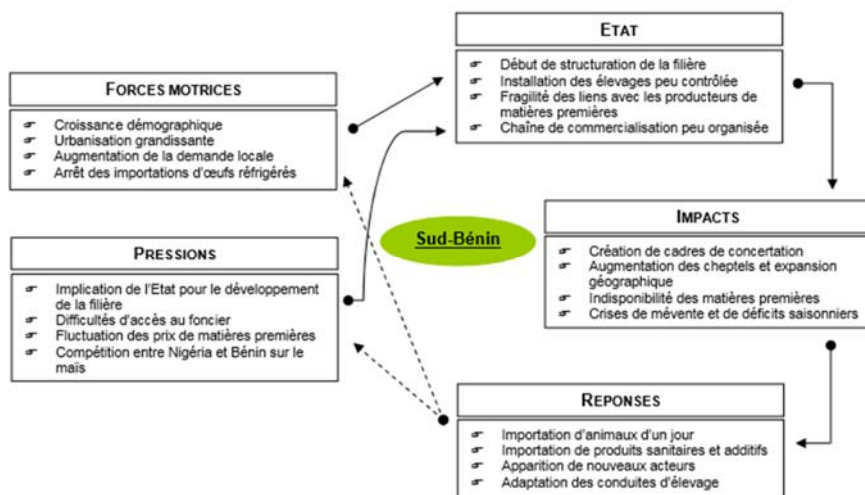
FORCES MOTRICES

Croissance démographique
Urbanisation grandissante
Augmentation de la demande locale
Arrêt des importations d'œufs réfrigérés

ETAT

Début de structuration de la filière
Installation des élevages peu contrôlée
Fragilité des liens avec les producteurs de matières premières
Chaîne de commercialisation peu organisée

Sud-Bénin

PRESSIONS

Implication de l'Etat pour le développement de la filière
Difficultés d'accès au foncier
Fluctuation des prix de matières premières
Compétition entre Nigéria et Bénin sur le maïs

IMPACTS

Création de cadres de concertation
Augmentation des cheptels et expansion géographique
Indisponibilité des matières premières
Crises de mévente et de déficits saisonniers

REPONSES

Importation d'animaux d'un jour
Importation de produits sanitaires et additifs
Apparition de nouveaux acteurs
Adaptation des conduites d'élevage